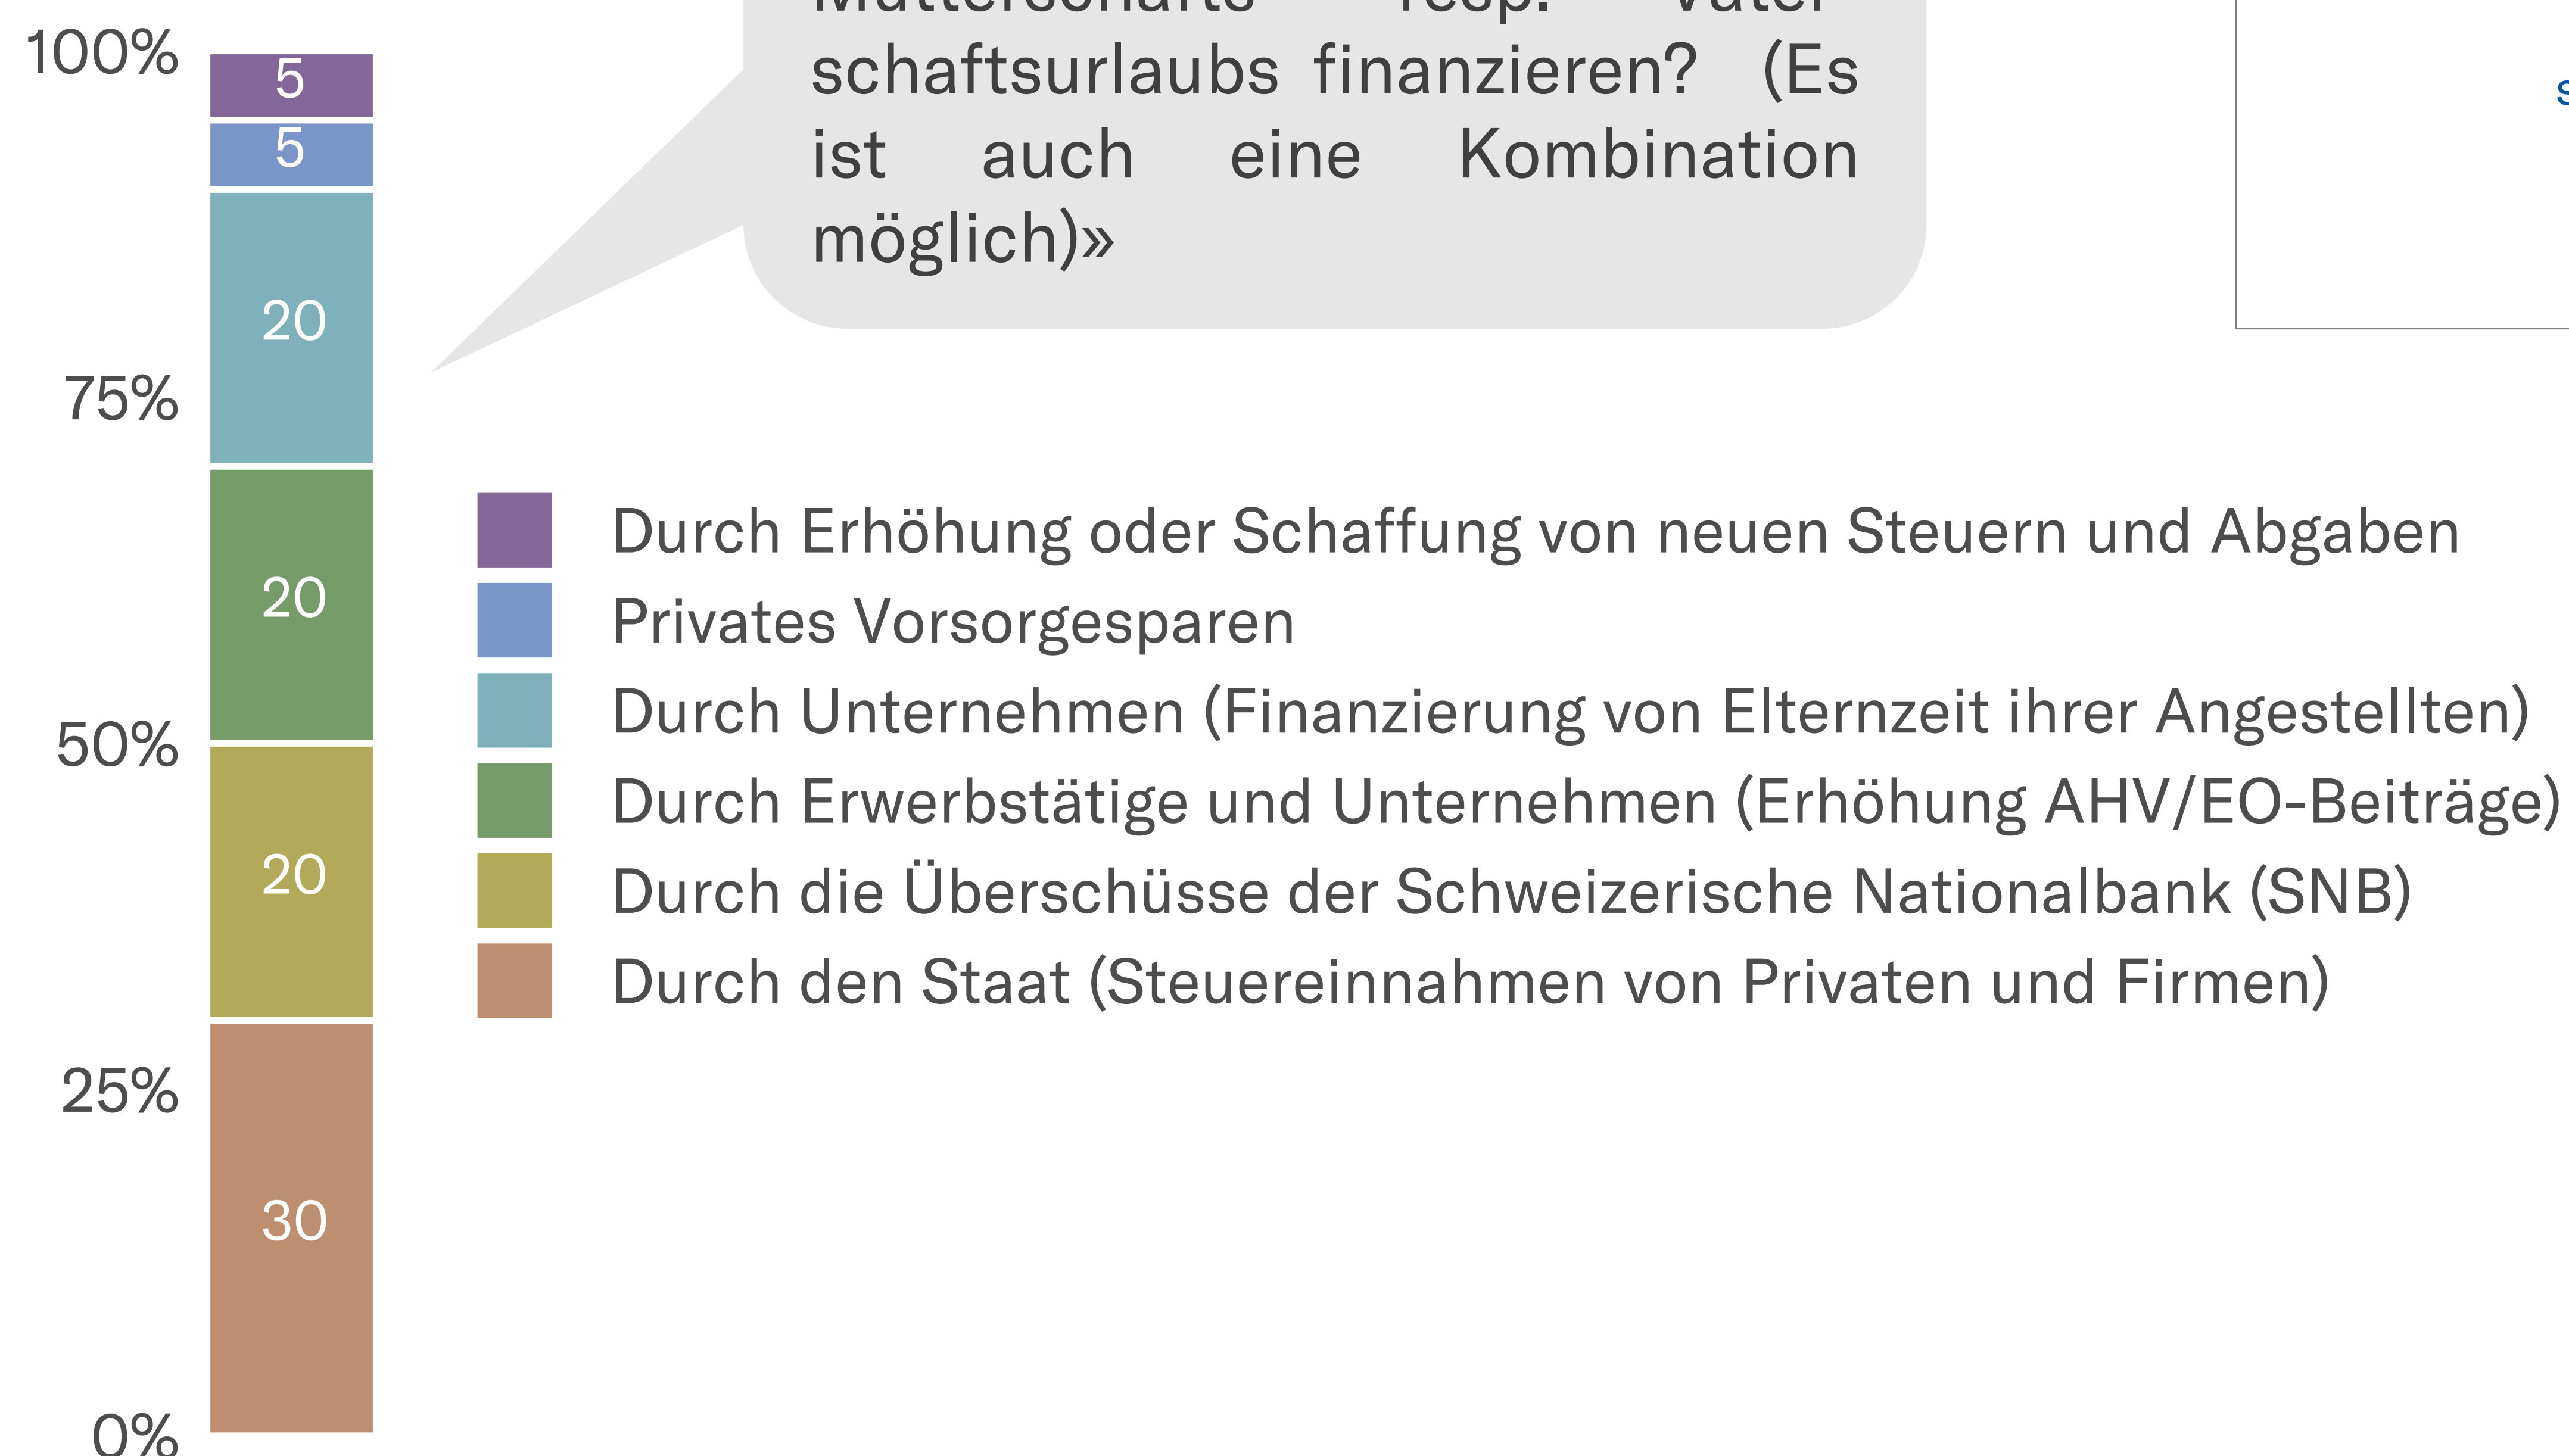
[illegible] resp. Vater-
schaftsurlaubs finanzieren? (Es ist auch eine Kombination möglich)»

100%
75%
50%
25%
0%

5
5
20
20
20
30

Durch Erhöhung oder Schaffung von neuen Steuern und Abgaben
Privates Vorsorgesparen
Durch Unternehmen (Finanzierung von Elternzeit ihrer Angestellten)
Durch Erwerbstätige und Unternehmen (Erhöhung AHV/EO-Beiträge)
Durch die Überschüsse der Schweizerische Nationalbank (SNB)
Durch den Staat (Steuereinnahmen von Privaten und Firmen)